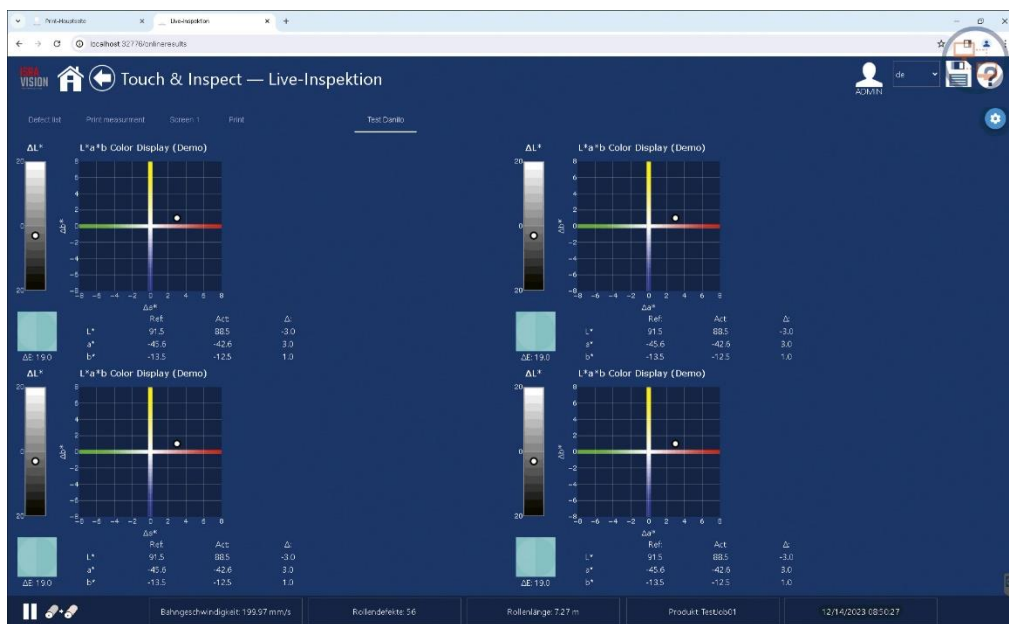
Print-Hauptseite
Live-Inspektion
localhost:32776/onlineresults

VISION Touch & Inspect — Live-Inspektion

ADMIN de

Defect list Print measurement Screen 1 Print Test Danilo

ΔL* L*a*b Color Display (Demo)
20
0
-20
8 6 4 2 0 -2 -4 -6 -8
Δb*
-8 -6 -4 -2 0 2 4 6 8
Δa*

| | Ref. | Act. | Δ |
|---|---|---|---|
| L* | 91.5 | 88.5 | -3.0 |
| a* | -45.6 | -42.6 | 3.0 |
| b* | -13.5 | -12.5 | 1.0 |

ΔE: 19.0

ΔL* L*a*b Color Display (Demo)
20
0
-20
8 6 4 2 0 -2 -4 -6 -8
Δb*
-8 -6 -4 -2 0 2 4 6 8
Δa*

| | Ref. | Act. | Δ |
|---|---|---|---|
| L* | 91.5 | 88.5 | -3.0 |
| a* | -45.6 | -42.6 | 3.0 |
| b* | -13.5 | -12.5 | 1.0 |

ΔE: 19.0

ΔL* L*a*b Color Display (Demo)
20
0
-20
8 6 4 2 0 -2 -4 -6 -8
Δb*
-8 -6 -4 -2 0 2 4 6 8
Δa*

| | Ref. | Act. | Δ |
|---|---|---|---|
| L* | 91.5 | 88.5 | -3.0 |
| a* | -45.6 | -42.6 | 3.0 |
| b* | -13.5 | -12.5 | 1.0 |

ΔE: 19.0

ΔL* L*a*b Color Display (Demo)
20
0
-20
8 6 4 2 0 -2 -4 -6 -8
Δb*
-8 -6 -4 -2 0 2 4 6 8
Δa*

| | Ref. | Act. | Δ |
|---|---|---|---|
| L* | 91.5 | 88.5 | -3.0 |
| a* | -45.6 | -42.6 | 3.0 |
| b* | -13.5 | -12.5 | 1.0 |

ΔE: 19.0

Bahngeschwindigkeit: 199.97 mm/s | Rollendefekte: 56 | Rollenlänge: 7.27 m | Produkt: TestJob01 | 12/14/2023 08:50:27